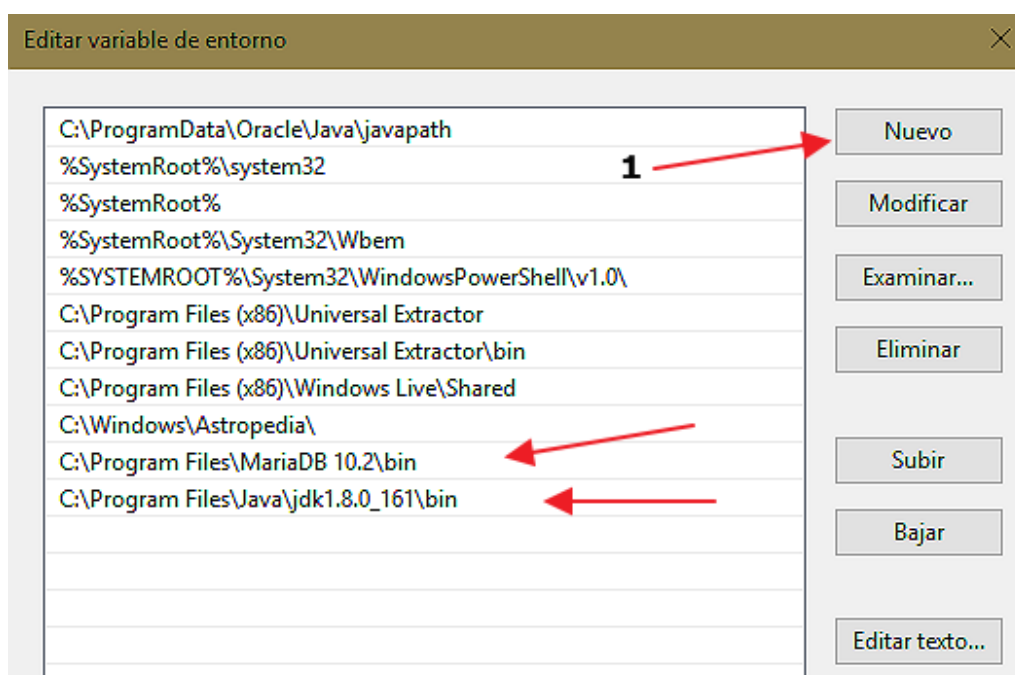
Editar variable de entorno

C:\ProgramData\Oracle\Java\javapath
%SystemRoot%\system32
%SystemRoot%
%SystemRoot%\System32\Wbem
%SYSTEMROOT%\System32\WindowsPowerShell\v1.0\
C:\Program Files (x86)\Universal Extractor
C:\Program Files (x86)\Universal Extractor\bin
C:\Program Files (x86)\Windows Live\Shared
C:\Windows\Astropedia\
C:\Program Files\MariaDB 10.2\bin
C:\Program Files\Java\jdk1.8.0_161\bin

1

Nuevo
Modificar
Examinar...
Eliminar
Subir
Bajar
Editar texto...